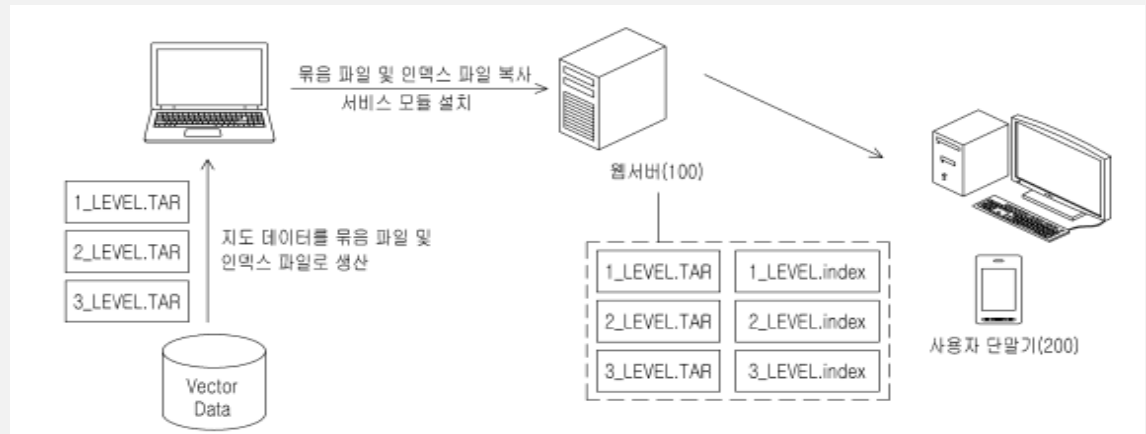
묶음 파일 및 인덱스 파일 복사
서비스 모듈 설치

웹서버(100)

1_LEVEL.TAR
2_LEVEL.TAR
3_LEVEL.TAR

지도 데이터를 묶음 파일 및 인덱스 파일로 생산

Vector Data

| 1_LEVEL.TAR | 1_LEVEL.index |
|---|---|
| 2_LEVEL.TAR | 2_LEVEL.index |
| 3_LEVEL.TAR | 3_LEVEL.index |

사용자 단말기(200)